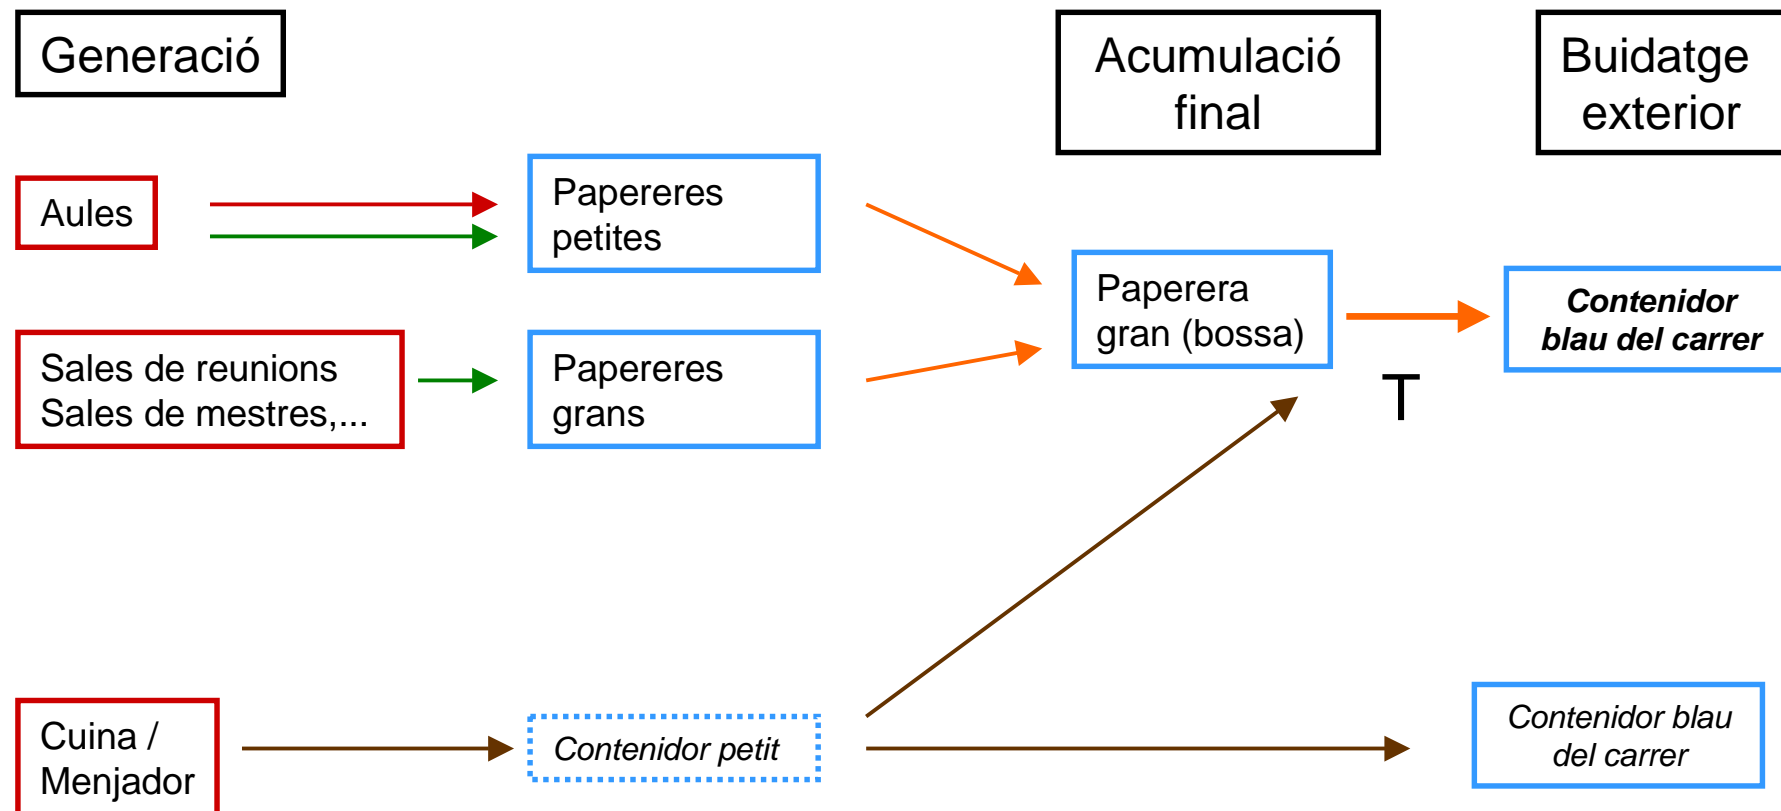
Generació

Acumulació final

Buidatge exterior

Aules

Papereres petites

Sales de reunions
Sales de mestres,...

Papereres grans

Paperera gran (bossa)

T

***Contenidor blau del carrer***

Cuina / Menjador

*Contenidor petit*

*Contenidor blau del carrer*